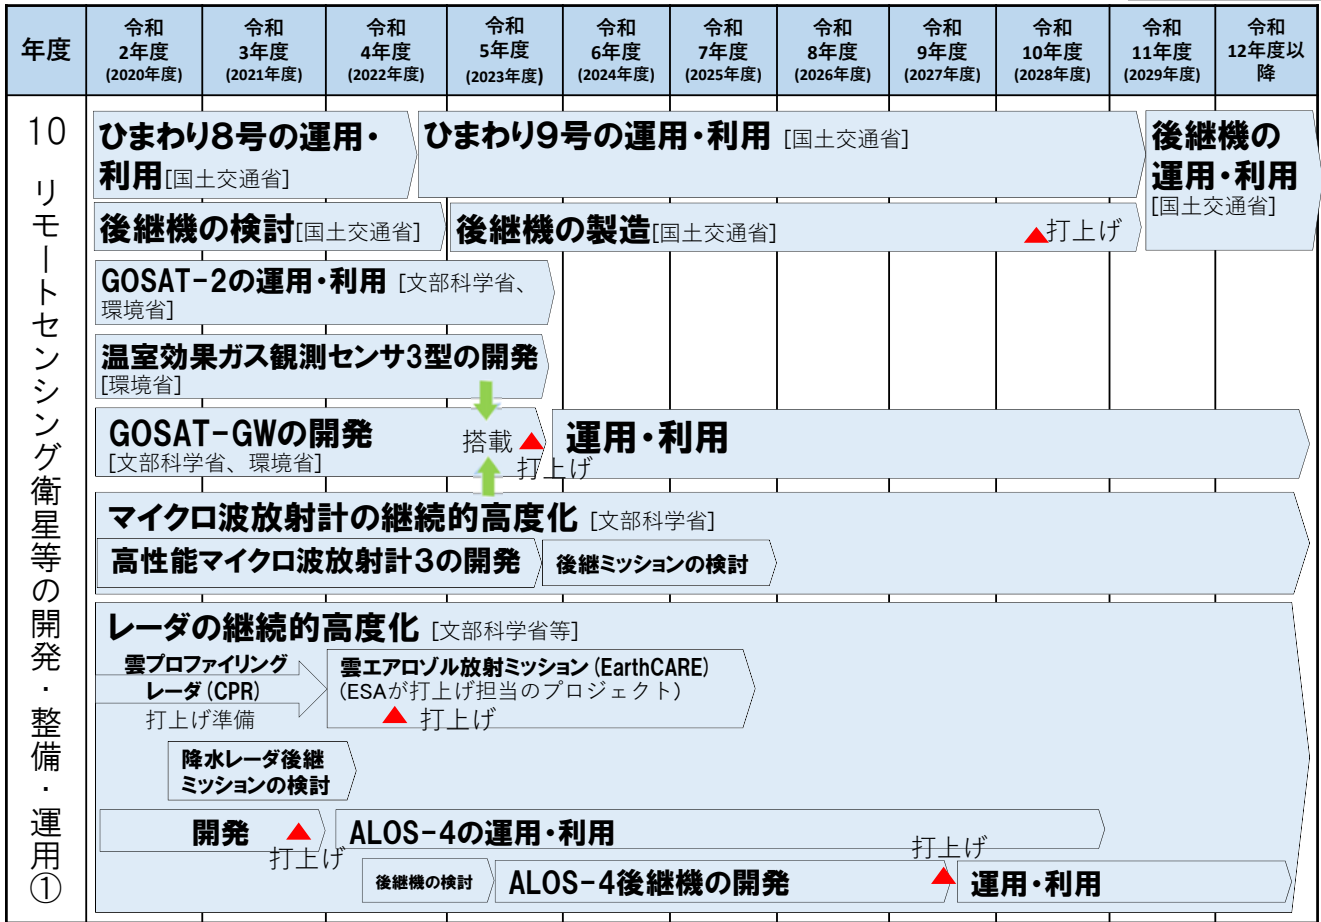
| 年度 | 令和2年度(2020年度) | 令和3年度(2021年度) | 令和4年度(2022年度) | 令和5年度(2023年度) | 令和6年度(2024年度) | 令和7年度(2025年度) | 令和8年度(2026年度) | 令和9年度(2027年度) | 令和10年度(2028年度) | 令和11年度(2029年度) | 令和12年度以降 |
|---|---|---|---|---|---|---|---|---|---|---|---|

10 リモートセンシング衛星等の開発・整備・運用①

ひまわり8号の運用・利用[国土交通省]
ひまわり9号の運用・利用 [国土交通省]
後継機の運用・利用 [国土交通省]
後継機の検討[国土交通省]
後継機の製造[国土交通省]
打上げ
GOSAT-2の運用・利用 [文部科学省、環境省]
温室効果ガス観測センサ3型の開発 [環境省]
GOSAT-GWの開発 [文部科学省、環境省]
搭載
打上げ
運用・利用
マイクロ波放射計の継続的高度化 [文部科学省]
高性能マイクロ波放射計3の開発
後継ミッションの検討
レーダの継続的高度化 [文部科学省等]
雲プロファイリングレーダ(CPR)
打上げ準備
雲エアロゾル放射ミッション(EarthCARE) (ESAが打上げ担当のプロジェクト)
打上げ
降水レーダ後継ミッションの検討
開発
打上げ
ALOS-4の運用・利用
後継機の検討
ALOS-4後継機の開発
打上げ
運用・利用